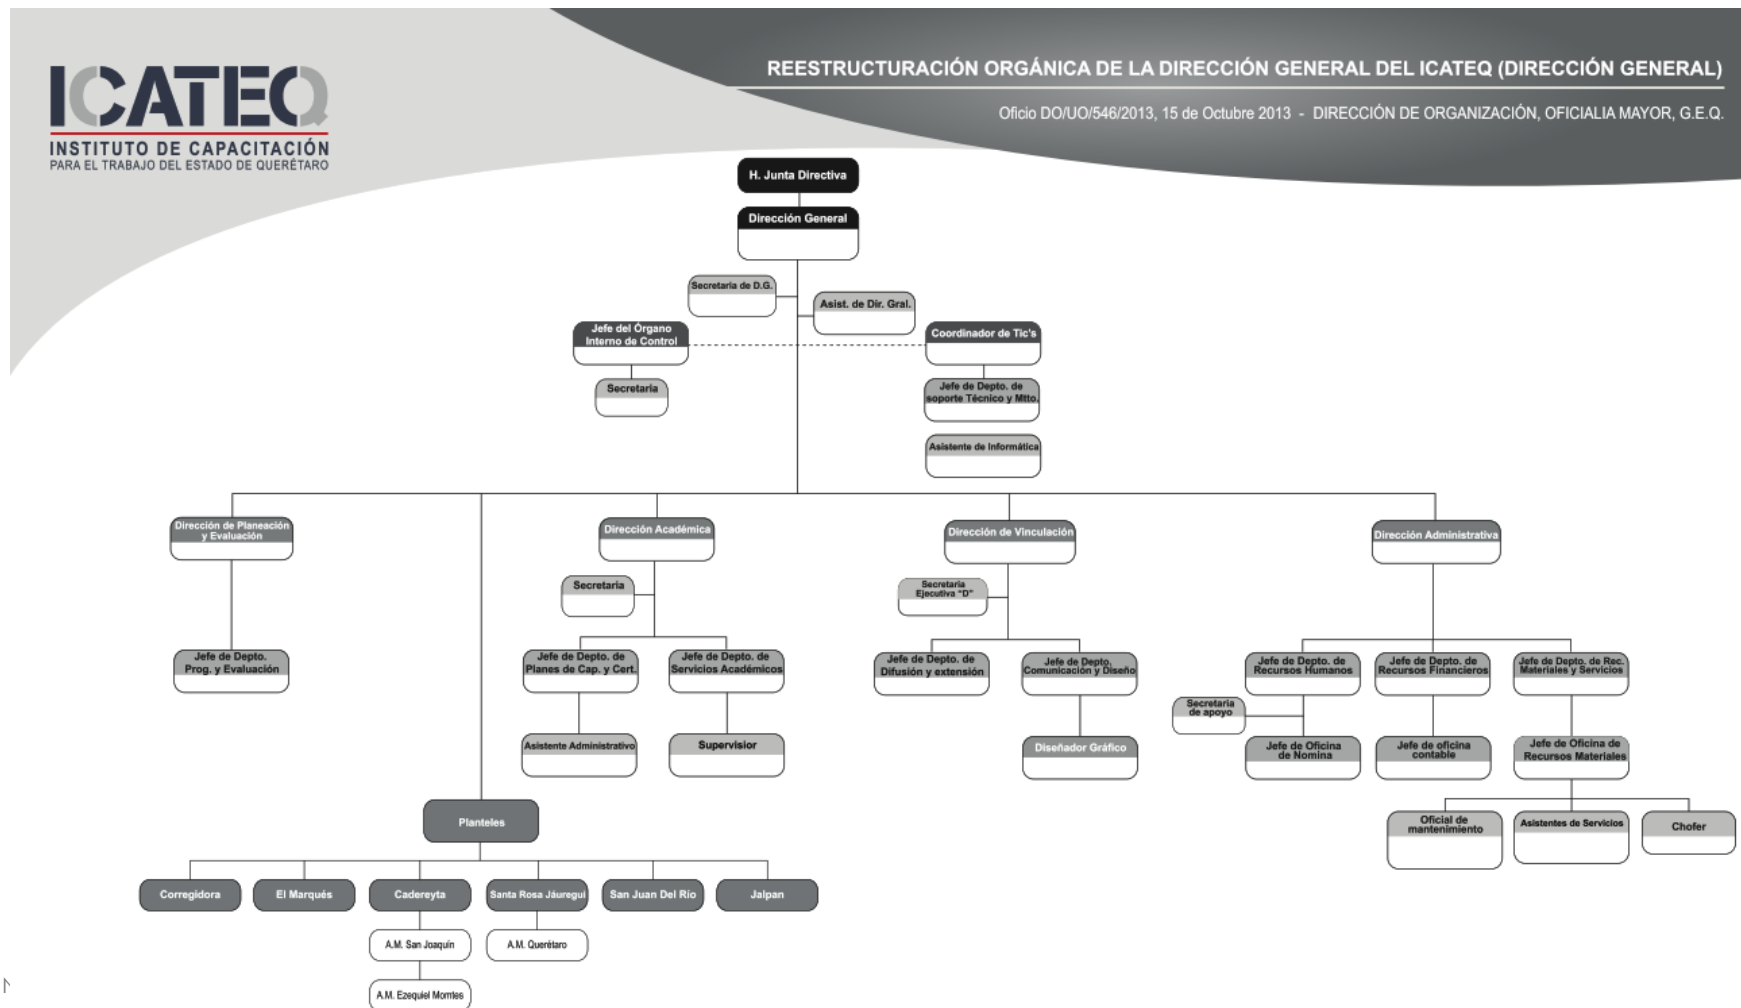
ICATEQ
INSTITUTO DE CAPACITACIÓN
PARA EL TRABAJO DEL ESTADO DE QUERÉTARO

REESTRUCTURACIÓN ORGÁNICA DE LA DIRECCIÓN GENERAL DEL ICATEQ (DIRECCIÓN GENERAL)

Oficio DO/UO/546/2013, 15 de Octubre 2013 - DIRECCIÓN DE ORGANIZACIÓN, OFICIALIA MAYOR, G.E.Q.

H. Junta Directiva

Dirección General

Secretaria de D.G.

Asist. de Dir. Gral.

Jefe del Órgano Interno de Control

Coordinador de Tic's

Secretaria

Jefe de Depto. de soporte Técnico y Mtto.

Asistente de Informática

Dirección de Planeación y Evaluación

Dirección Académica

Dirección de Vinculación

Dirección Administrativa

Secretaria

Secretaria Ejecutiva "D"

Jefe de Depto. Prog. y Evaluación

Jefe de Depto. de Planes de Cap. y Cert.

Jefe de Depto. de Servicios Académicos

Jefe de Depto. de Difusión y extensión

Jefe de Depto. Comunicación y Diseño

Jefe de Depto. de Recursos Humanos

Jefe de Depto. de Recursos Financieros

Jefe de Depto. de Rec. Materiales y Servicios

Secretaria de apoyo

Asistente Administrativo

Supervisior

Diseñador Gráfico

Jefe de Oficina de Nomina

Jefe de oficina contable

Jefe de Oficina de Recursos Materiales

Planteles

Oficial de mantenimiento

Asistentes de Servicios

Chofer

Corregidora

El Marqués

Cadereyta

Santa Rosa Jáuregui

San Juan Del Rio

Jalpan

A.M. San Joaquín

A.M. Querétaro

A.M. Ezequiel Montes